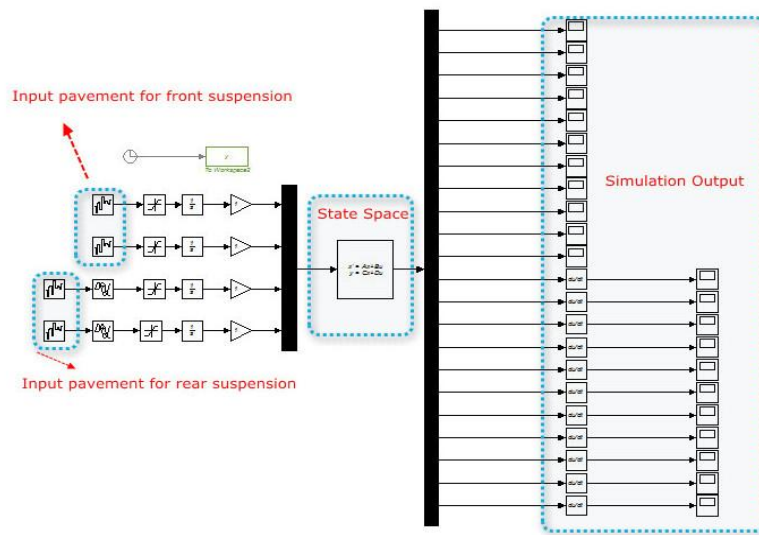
Input pavement for front suspension

To Workspace2

State Space

$x' = Ax+Bu$
$y = Cx+Du$

Simulation Output

Input pavement for rear suspension

du/dt
du/dt
du/dt
du/dt
du/dt
du/dt
du/dt
du/dt
du/dt
du/dt
du/dt
du/dt